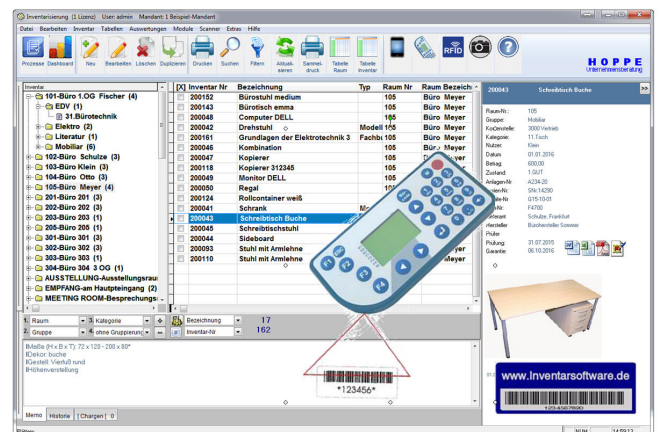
Inventarisierung (1 Lizenz) User: admin Mandant: 1 Beispiel-Mandant

Datei Bearbeiten Inventar Tabellen Auswertungen Module Scanner Extras Hilfe

Prozesse Dashboard Neu Bearbeiten Löschen Duplizieren Drucken Suchen Filtern Aktualisieren Sammeldruck Tabelle Raum Tabelle Inventar RFID

HOPPE Unternehmensberatung

Inventar
101-Büro 1.OG Fischer (4)
EDV (1)
31.Bürotechnik
Elektro (2)
Literatur (1)
Mobiliar (6)
102-Büro Schulze (3)
103-Büro Klein (3)
104-Büro Otto (3)
105-Büro Meyer (4)
201-Büro 201 (3)
202-Büro 202 (3)
203-Büro 203 (1)
205-Büro 205 (1)
301-Büro 301 (3)
302-Büro 302 (3)
303-Büro 303 (1)
304-Büro 304 3 OG (1)
AUSSTELLUNG-Ausstellungsrau
EMPFANG-am Haupteingang (2)
MEETING ROOM-Besprechungs

| [X] | Inventar Nr | Bezeichnung | Typ | Raum Nr | Raum Bezeich |
|---|---|---|---|---|---|
| | 200152 | Bürostuhl medium | | 105 | Büro Meyer |
| | 200143 | Bürotisch emma | | 105 | Büro Meyer |
| | 200163 | Computer DELL | | 105 | Büro Meyer |
| | 200042 | Drehstuhl | Modell 105 | | Büro Meyer |
| | 200161 | Grundlagen der Elektrotechnik 3 | Fachbu 105 | | Büro Meyer |
| | 200046 | Kombination | | 105 | Büro Meyer |
| | 200047 | Kopierer | | | |
| | 200118 | Kopierer 312345 | | | |
| | 200049 | Monitor DELL | | | |
| | 200050 | Regal | | | |
| | 200124 | Rollcontainer weiß | | | |
| | 200041 | Schrank | Mo | | |
| | 200043 | Schreibtisch Buche | | | |
| | 200045 | Schreibtischstuhl | | | |
| | 200044 | Sideboard | | | |
| | 200093 | Stuhl mit Armlehne | | | |
| | 200110 | Stuhl mit Armlehne | | | |

1. Raum
2. Gruppe
3. Kategorie
4. ohne Gruppierung
Bezeichnung 17
Inventar-Nr 162

Maße (H x B x T): 72 x 120 - 200 x 80*
Dekor: buche
Gestell: Vierfuß rund
Höhenverstellung

Memo Historie Chargen 0

200043 Schreibtisch Buche

Raum-Nr.: 105
Gruppe: Mobiliar
Kostenstelle: 3000 Vertrieb
Kategorie: 11.Tisch
Nutzer: Klein
Datum: 01.01.2016
Betrag: 600,00
Zustand: 1.GUT
Anlagen-Nr: A234-20
Serien-Nr: SNr.14290
-Nr: G15-10-01
: F4700
Lieferant: Schulze, Frankfurt
Hersteller: Büroherstellen Sommer
Prüfung: 31.07.2015
Garantie: 06.10.2016

*123456*

www.Inventarsoftware.de
*123-4567890*

NUM